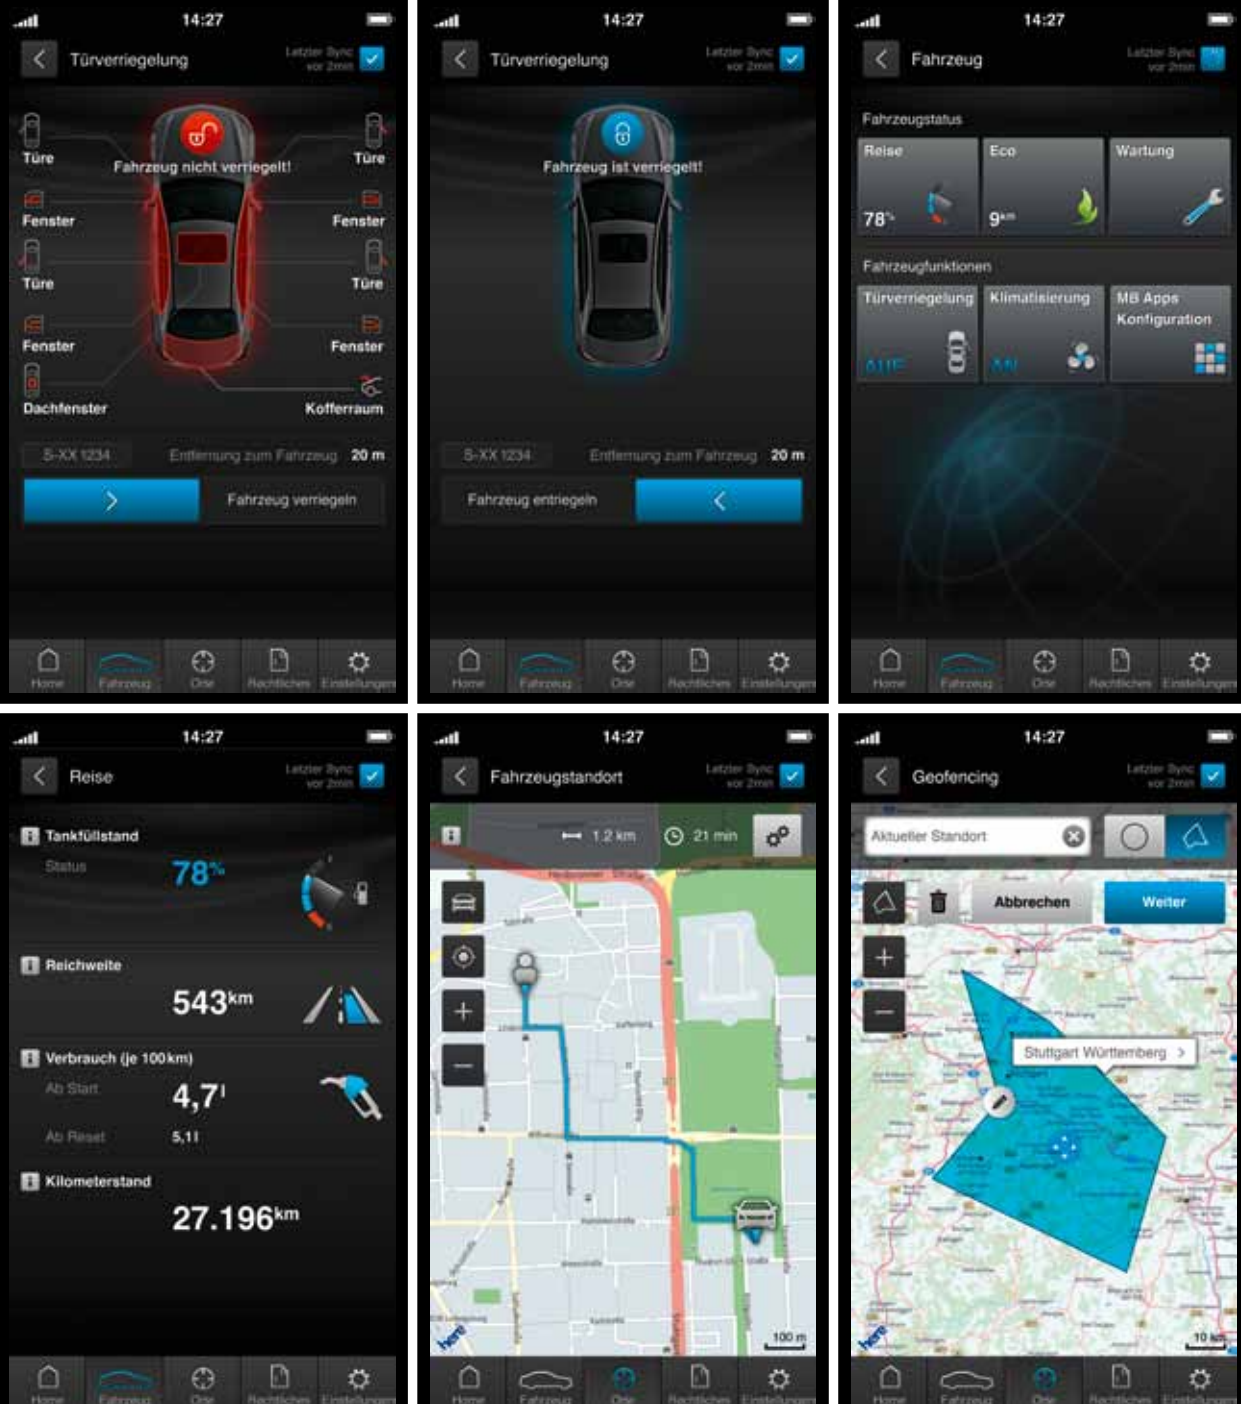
14:27
Türverriegelung
Letzter Sync vor 2min
Türe
Fahrzeug nicht verriegelt!
Türe
Fenster
Fenster
Türe
Türe
Fenster
Fenster
Dachfenster
Kofferraum
S-XX 1234
Entfernung zum Fahrzeug 20 m
Fahrzeug verriegeln
Home Fahrzeug Orte Rechtliches Einstellungen

14:27
Türverriegelung
Letzter Sync vor 2min
Fahrzeug ist verriegelt!
S-XX 1234
Entfernung zum Fahrzeug 20 m
Fahrzeug entriegeln
Home Fahrzeug Orte Rechtliches Einstellungen

14:27
Fahrzeug
Letzter Sync vor 2min
Fahrzeugstatus
Reise
78%
Eco
9km
Wartung
Fahrzeugfunktionen
Türverriegelung
AUF
Klimatisierung
AN
MB Apps Konfiguration
Home Fahrzeug Orte Rechtliches Einstellungen

14:27
Reise
Letzter Sync vor 2min
Tankfüllstand
Status
78%
Reichweite
543km
Verbrauch (je 100 km)
Ab Start
4,7l
Ab Reset
5,1l
Kilometerstand
27.196km
Home Fahrzeug Orte Rechtliches Einstellungen

14:27
Fahrzeugstandort
Letzter Sync vor 2min
1,2 km
21 min
100 m
Home Fahrzeug Orte Rechtliches Einstellungen

14:27
Geofencing
Letzter Sync vor 2min
Aktueller Standort
Abbrechen
Weiter
Stuttgart Württemberg
10 km
Home Fahrzeug Orte Rechtliches Einstellungen